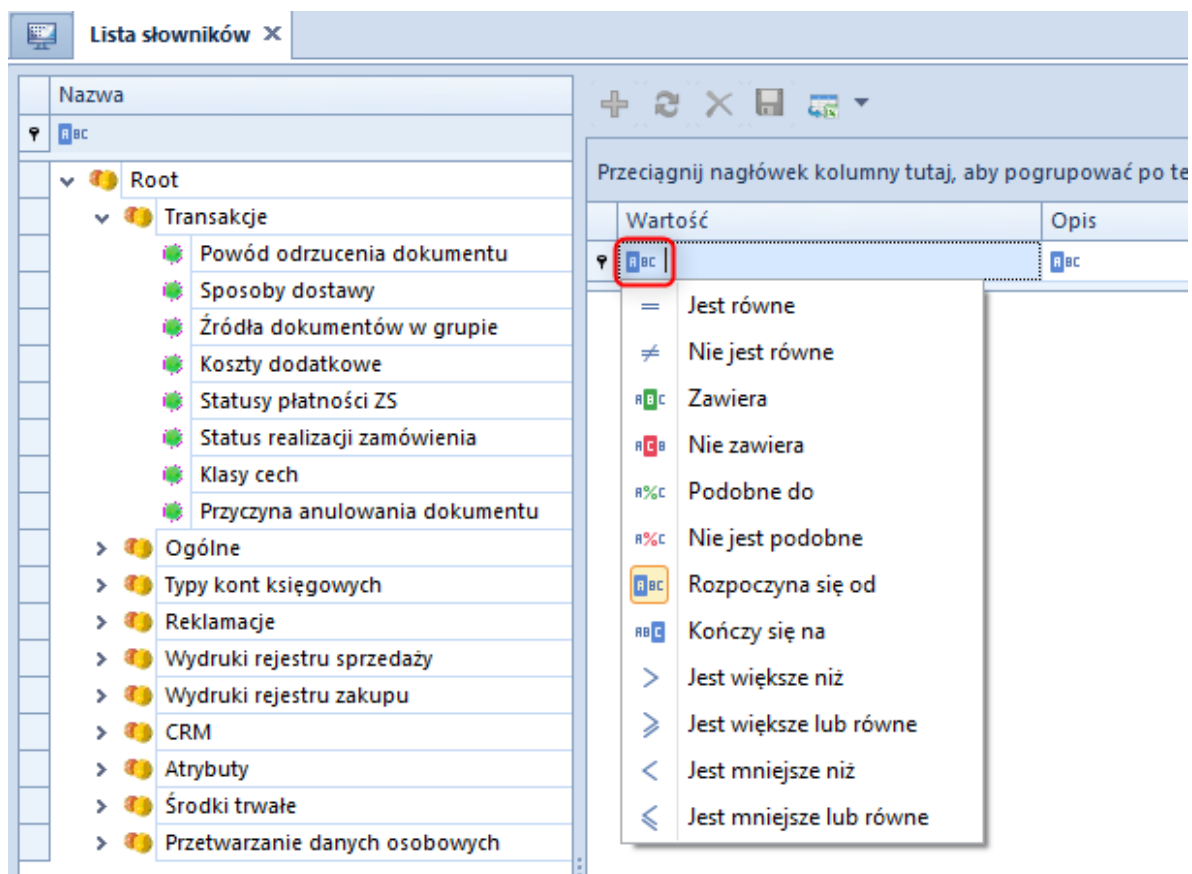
Lista słowników ×

Nazwa

Root
Transakcje
Powód odrzucenia dokumentu
Sposoby dostawy
Źródła dokumentów w grupie
Koszty dodatkowe
Statusy płatności ZS
Status realizacji zamówienia
Klasy cech
Przyczyna anulowania dokumentu
Ogólne
Typy kont księgowych
Reklamacje
Wydruki rejestru sprzedaży
Wydruki rejestru zakupu
CRM
Atrybuty
Środki trwałe
Przetwarzanie danych osobowych

Przeciągnij nagłówek kolumny tutaj, aby pogrupować po te

| Wartość | Opis |
|---|---|

Jest równe
Nie jest równe
Zawiera
Nie zawiera
Podobne do
Nie jest podobne
Rozpoczyna się od
Kończy się na
Jest większe niż
Jest większe lub równe
Jest mniejsze niż
Jest mniejsze lub równe